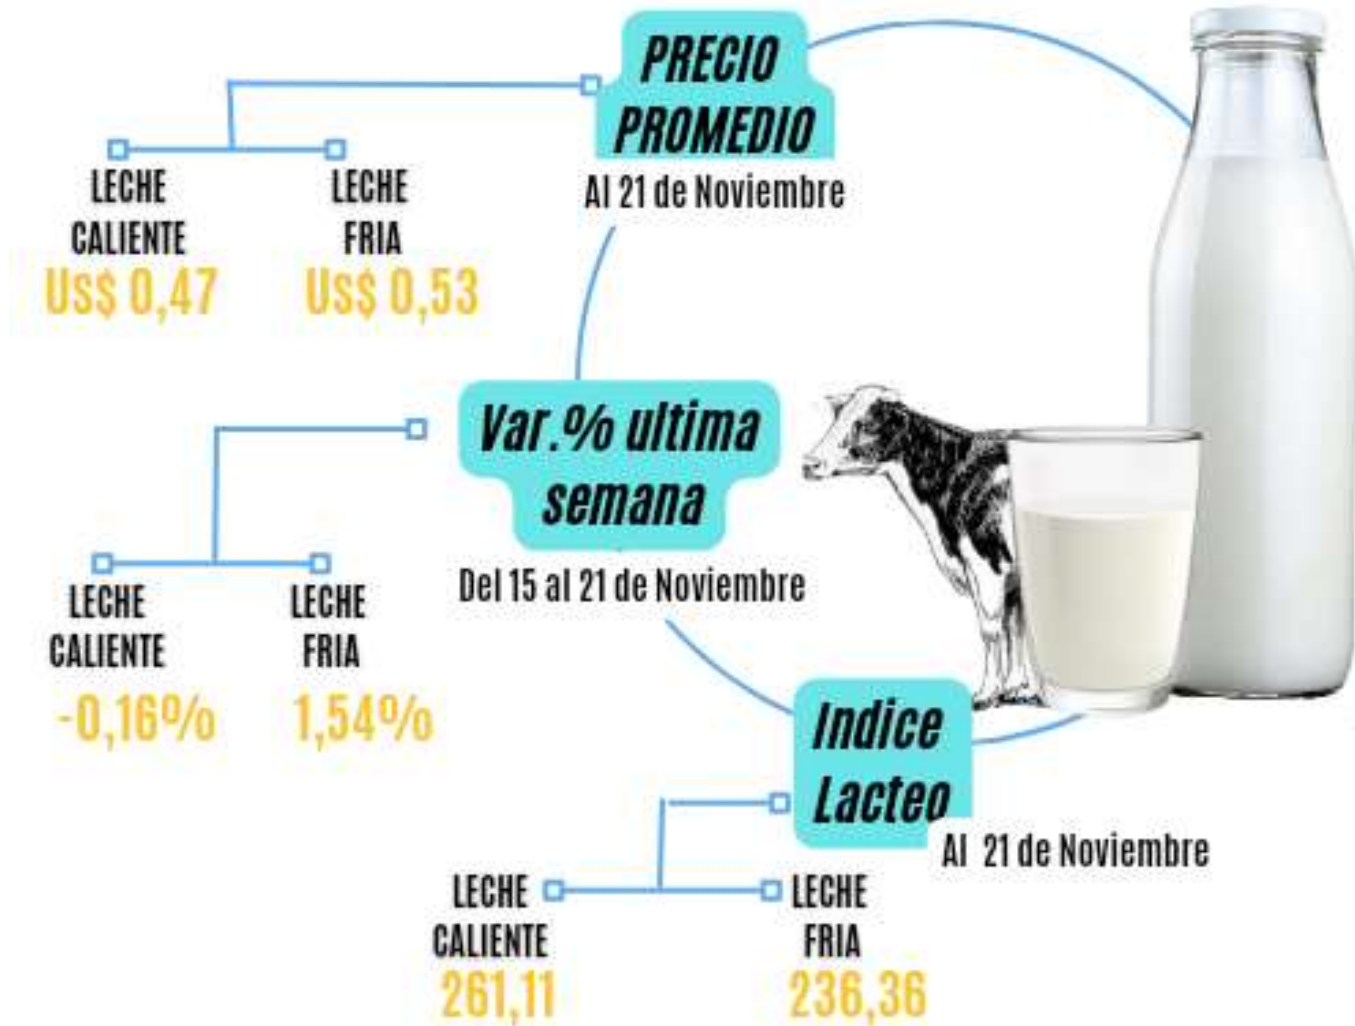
PRECIO PROMEDIO
Al 21 de Noviembre

LECHE CALIENTE
US$ 0,47

LECHE FRIA
US$ 0,53

Var.% ultima semana
Del 15 al 21 de Noviembre

LECHE CALIENTE
-0,16%

LECHE FRIA
1,54%

Indice Lacteo
Al 21 de Noviembre

LECHE CALIENTE
261,11

LECHE FRIA
236,36